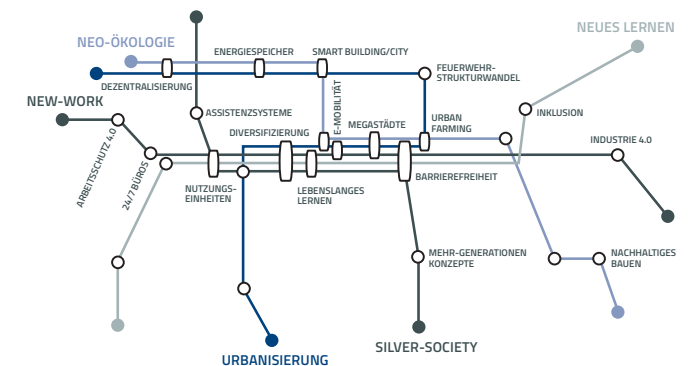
NEO-ÖKOLOGIE
NEUES LERNEN
ENERGIESPEICHER
SMART BUILDING/CITY
DEZENTRALISIERUNG
FEUERWEHR-STRUKTURWANDEL
NEW-WORK
ASSISTENZSYSTEME
E-MOBILITÄT
INKLUSION
MEGASTÄDTE
URBAN FARMING
DIVERSIFIZIERUNG
INDUSTRIE 4.0
ARBEITSSCHUTZ 4.0
24/7 BÜROS
NUTZUNGS-EINHEITEN
LEBENSLANGES LERNEN
BARRIEREFREIHEIT
MEHR-GENERATIONEN KONZEPTE
NACHHALTIGES BAUEN
URBANISIERUNG
SILVER-SOCIETY